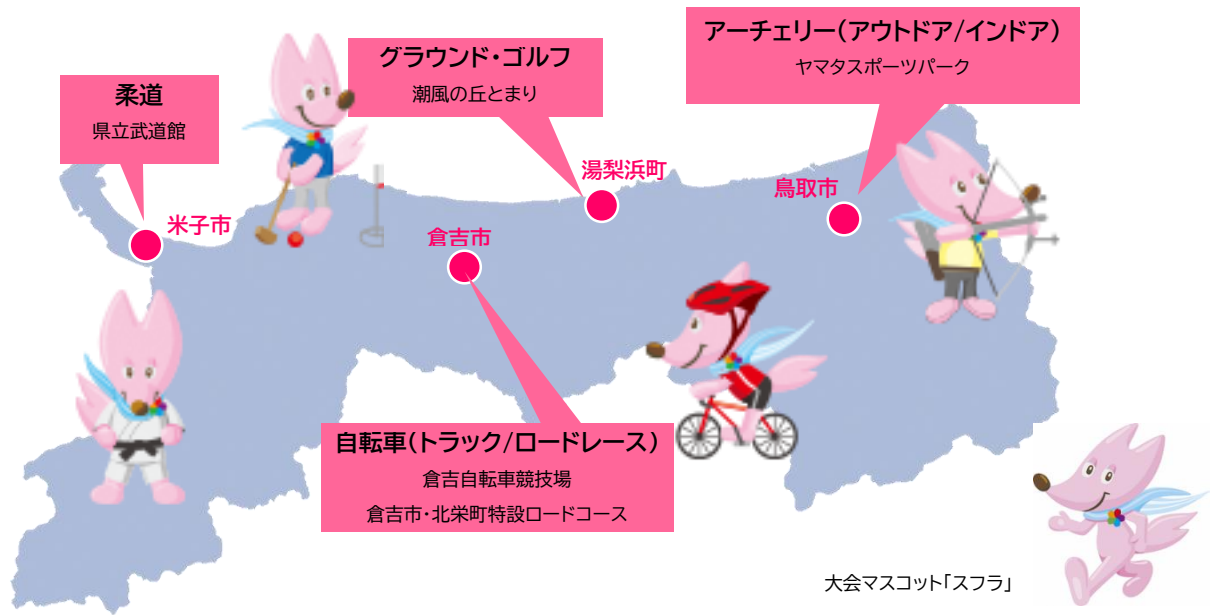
柔道
県立武道館

グラウンド・ゴルフ
潮風の丘とまり

アーチェリー(アウトドア/インドア)
ヤマタスポーツパーク

米子市

湯梨浜町

鳥取市

倉吉市

自転車(トラック/ロードレース)
倉吉自転車競技場
倉吉市・北栄町特設ロードコース

大会マスコット「スフラ」